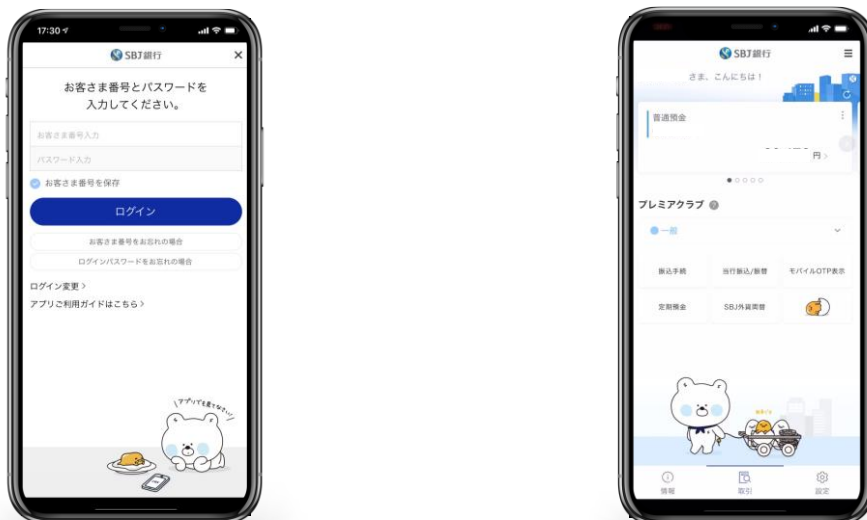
17:30

SBJ銀行

お客さま番号とパスワードを入力してください。

お客さま番号入力

パスワード入力

お客さま番号を保存

ログイン

お客さま番号をお忘れの場合

ログインパスワードをお忘れの場合

ログイン変更 >

アプリご利用ガイドはこちら >

アプリでも見てね♪

SBJ銀行

さま、こんにちは！

普通預金

円 >

プレミアクラブ

振込手続

当行振込/振替

モバイルOTP表示

定期預金

SBJ外貨両替

情報

取引

設定